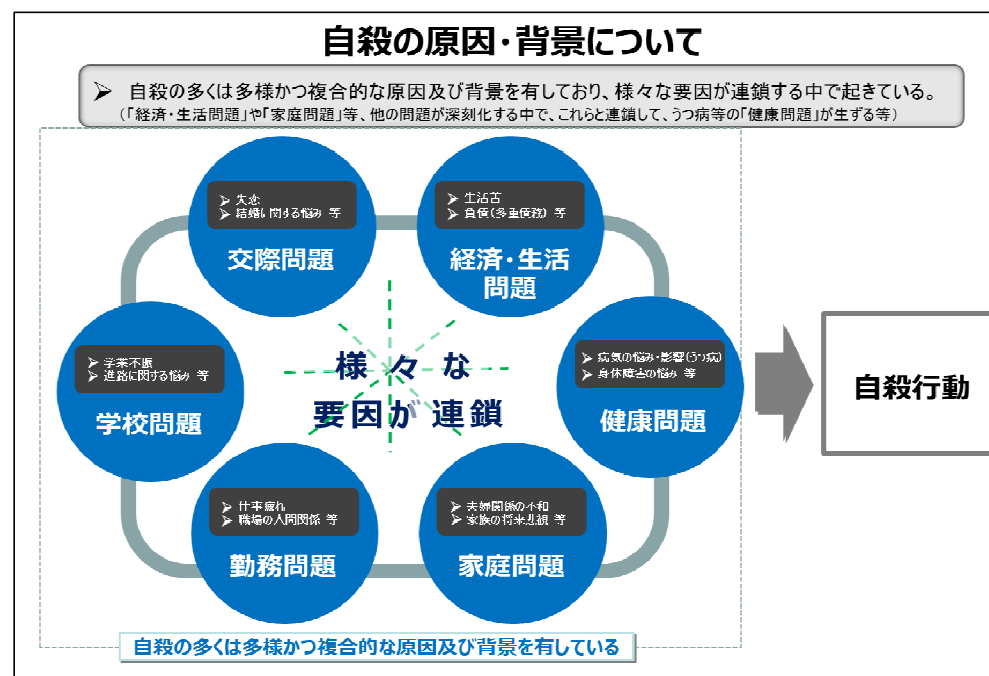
自殺の原因・背景について

➢ 自殺の多くは多様かつ複合的な原因及び背景を有しており、様々な要因が連鎖する中で起きている。
（「経済・生活問題」や「家庭問題」等、他の問題が深刻化する中で、これらと連鎖して、うつ病等の「健康問題」が生ずる等）

➢ 失恋
➢ 結婚に関する悩み 等

交際問題

➢ 生活苦
➢ 負債（多重債務） 等

経済・生活問題

➢ 学業不振
➢ 進路に関する悩み 等

学校問題

様々な要因が連鎖

➢ 病気の悩み・影響（うつ病）
➢ 身体障害の悩み 等

健康問題

➢ 仕事疲れ
➢ 職場の人間関係 等

勤務問題

➢ 夫婦関係の不和
➢ 家族の将来悲観 等

家庭問題

自殺行動

自殺の多くは多様かつ複合的な原因及び背景を有している